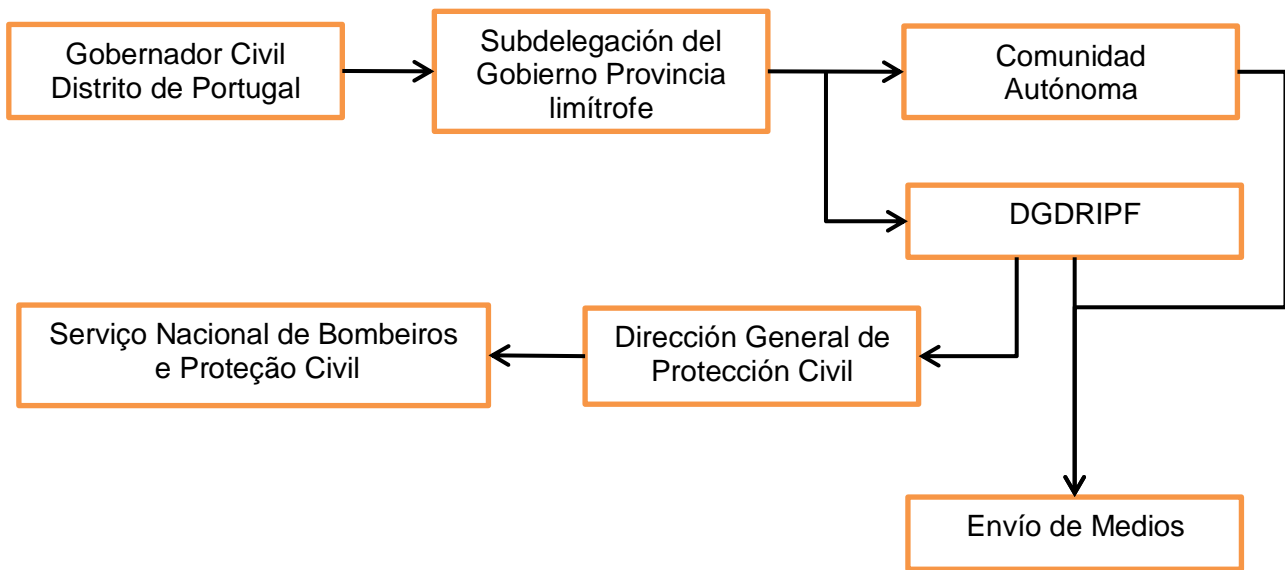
Gobernador Civil Distrito de Portugal

Subdelegación del Gobierno Provincia limítrofe

Comunidad Autónoma

DGDRIPF

Serviço Nacional de Bombeiros e Proteção Civil

Dirección General de Protección Civil

Envío de Medios